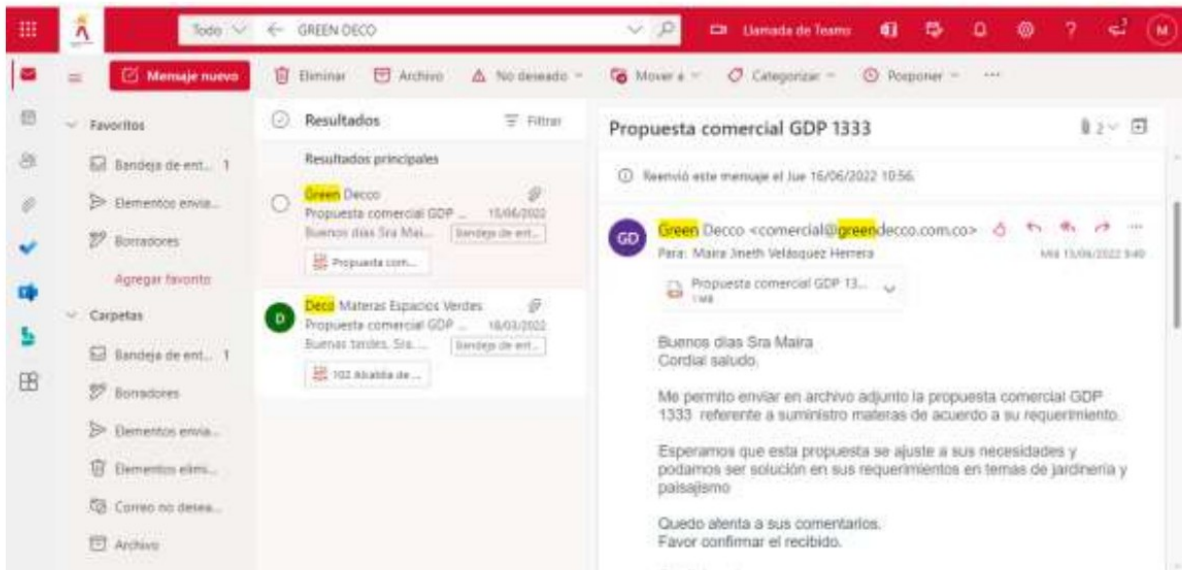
Todo GREEN DECO

Llamada de Teams

M

Mensaje nuevo

Eliminar Archivo No deseado Mover a Categorizar Posponer ···

Favoritos

Bandeja de ent... 1

Elementos envia...

Borradores

Agregar favorito

Carpetas

Bandeja de ent... 1

Borradores

Elementos envia...

Elementos elimi...

Correo no desea...

Archivo

Resultados

Filtrar

Resultados principales

Green Decco
Propuesta comercial GDP ... 15/06/2022
Buenos días Sra Mai... Bandeja de ent...
Propuesta com...

D
Deco Materas Espacios Verdes
Propuesta comercial GDP ... 18/03/2022
Buenas tardes, Sra. ... Bandeja de ent...
102 Alcaldía de ...

Propuesta comercial GDP 1333

2

Reenvió este mensaje el Jue 16/06/2022 10:56

GD

Green Decco <comercial@greendecco.com.co>

Para: Maira Jineth Velásquez Herrera

Mié 15/06/2022 9:40

Propuesta comercial GDP 13...
1 MB

Buenos días Sra Maira
Cordial saludo.

Me permito enviar en archivo adjunto la propuesta comercial GDP 1333 referente a suministro materas de acuerdo a su requerimiento.

Esperamos que esta propuesta se ajuste a sus necesidades y podamos ser solución en sus requerimientos en temas de jardinería y paisajismo

Quedo atenta a sus comentarios.
Favor confirmar el recibido.